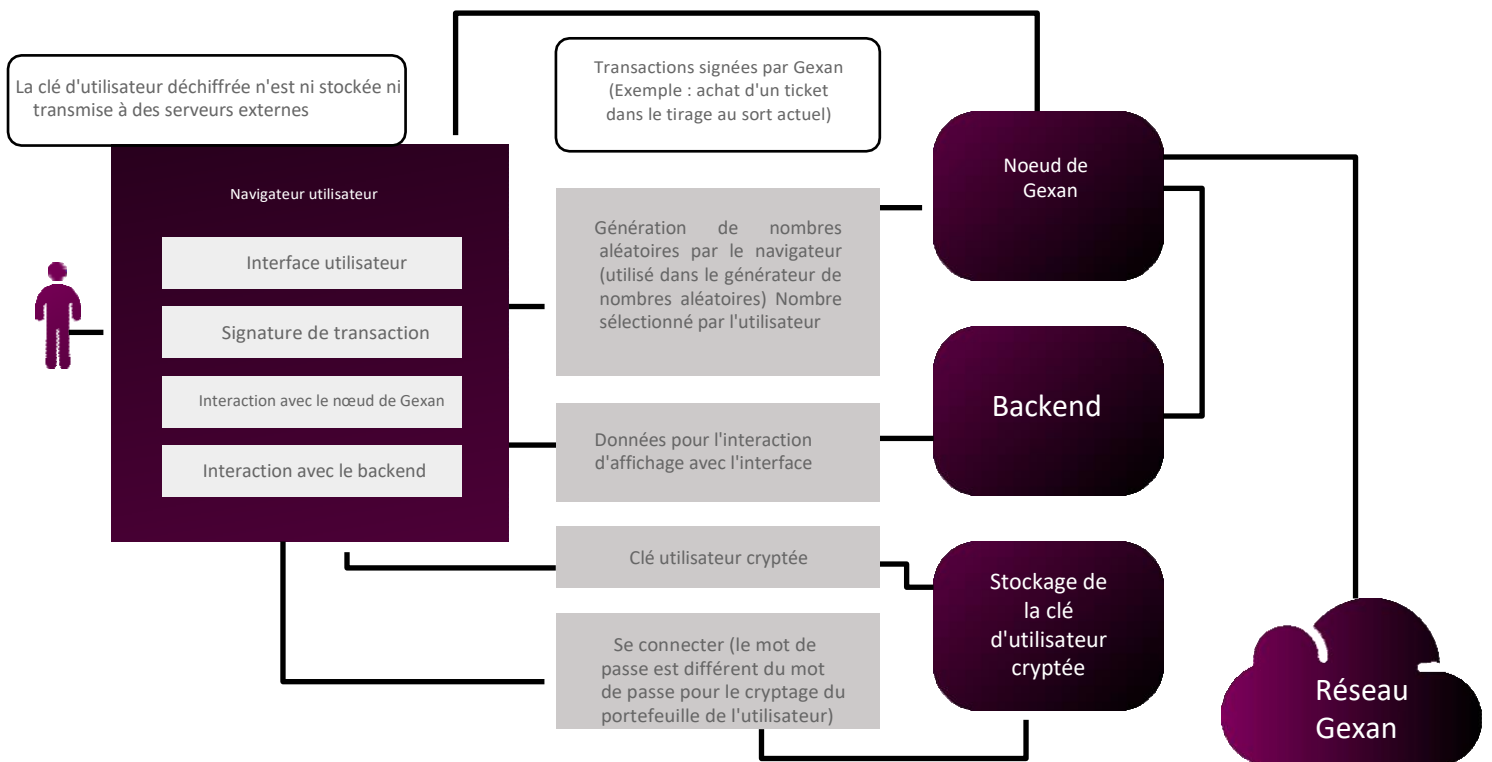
La clé d'utilisateur déchiffrée n'est ni stockée ni transmise à des serveurs externes

Transactions signées par Gexan (Exemple : achat d'un ticket dans le tirage au sort actuel)

Navigateur utilisateur

Interface utilisateur

Signature de transaction

Interaction avec le nœud de Gexan

Interaction avec le backend

Génération de nombres aléatoires par le navigateur (utilisé dans le générateur de nombres aléatoires) Nombre sélectionné par l'utilisateur

Données pour l'interaction d'affichage avec l'interface

Clé utilisateur cryptée

Se connecter (le mot de passe est différent du mot de passe pour le cryptage du portefeuille de l'utilisateur)

Noeud de Gexan

Backend

Stockage de la clé d'utilisateur cryptée

Réseau Gexan